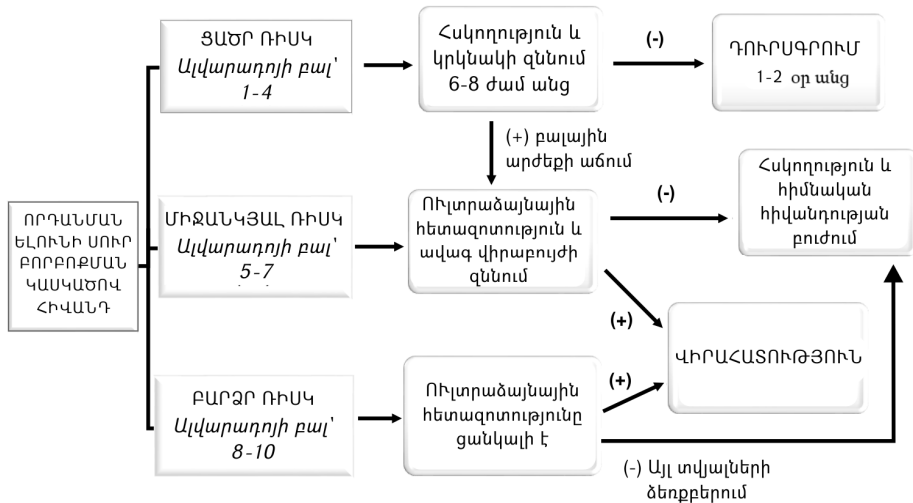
ՈՐԴԱՆՄԱՆ ԵԼՈՒՆԻ ՍՈՒՐ ԲՈՐԲՈՔՄԱՆ ԿԱՍԿԱԾՈՎ ՀԻՎԱՆԴ

ՑԱԾՐ ՌԻՍԿ
Ալվարադոյի բալ՝
1-4

Հսկողություն և կրկնակի զննում 6-8 ժամ անց

(-)

ԴՈՒՐՍԳՐՈՒՄ
1-2 օր անց

(+) բալային արժեքի աճում

ՄԻՋԱՆԿՅԱԼ ՌԻՍԿ
Ալվարադոյի բալ՝
5-7

Ուլտրաձայնային հետազոտություն և ավագ վիրաբույժի զննում

(-)

Հսկողություն և հիմնական հիվանդության բուժում

(+)

ՎԻՐԱՀԱՏՈՒԹՅՈՒՆ

(+)

ԲԱՐՁՐ ՌԻՍԿ
Ալվարադոյի բալ՝
8-10

Ուլտրաձայնային հետազոտությունը ցանկալի է

(-) Այլ տվյալների ձեռքբերում